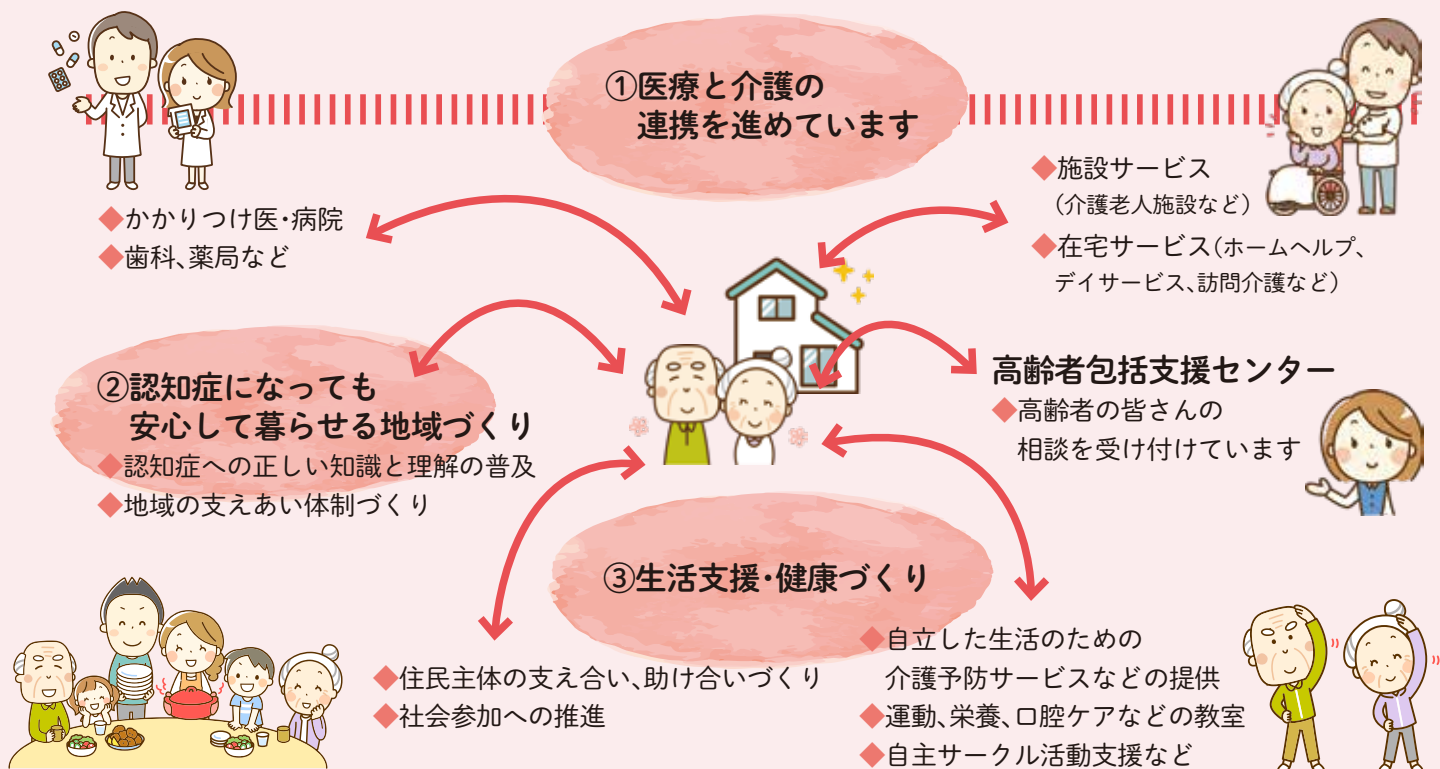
①医療と介護の
連携を進めています

◆かかりつけ医・病院
◆歯科、薬局など

◆施設サービス
（介護老人施設など）
◆在宅サービス（ホームヘルプ、デイサービス、訪問介護など）

②認知症になっても
安心して暮らせる地域づくり
◆認知症への正しい知識と理解の普及
◆地域の支えあい体制づくり

高齢者包括支援センター
◆高齢者の皆さんの
相談を受け付けています

③生活支援・健康づくり

◆住民主体の支え合い、助け合いづくり
◆社会参加への推進

◆自立した生活のための
介護予防サービスなどの提供
◆運動、栄養、口腔ケアなどの教室
◆自主サークル活動支援など